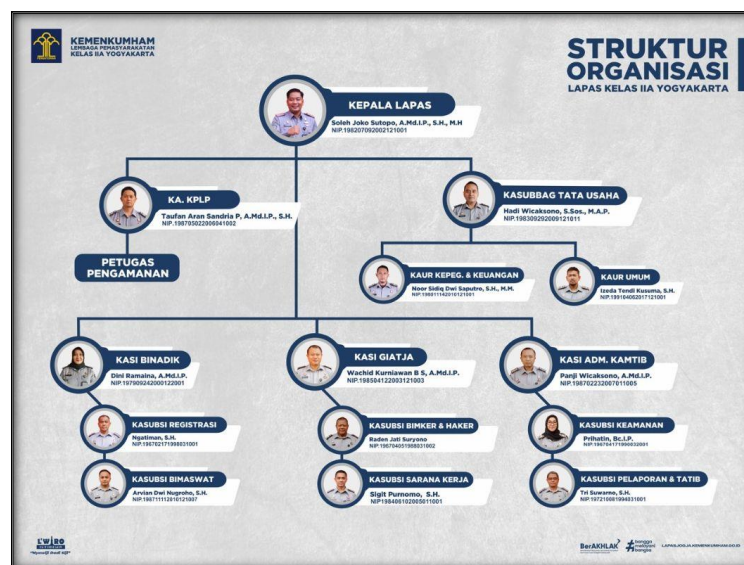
KEMENKUMHAM
LEMBAGA PEMASYARAKATAN
KELAS IIA YOGYAKARTA

STRUKTUR ORGANISASI
LAPAS KELAS IIA YOGYAKARTA

KEPALA LAPAS
Soleh Joko Sutopo, A.Md.I.P., S.H., M.H
NIP.198207092002121001

KA. KPLP
Taufan Aran Sandria P, A.Md.I.P., S.H.
NIP.198705022006041002

PETUGAS PENGAMANAN

KASUBBAG TATA USAHA
Hadi Wicaksono, S.Sos., M.A.P.
NIP.198309292009121011

KAUR KEPEG. & KEUANGAN
Noor Sidiq Dwi Saputro, S.H., M.M.
NIP.198011142010121001

KAUR UMUM
Izeda Tendi Kusuma, S.H.
NIP.199104052017121001

KASI BINADIK
Dini Ramaina, A.Md.I.P.
NIP.197909242000122001

KASUBSI REGISTRASI
Ngatiman, S.H.
NIP.196702171998031001

KASUBSI BIMASWAT
Arvian Dwi Nugroho, S.H.
NIP.198711112010121007

KASI GIATJA
Wachid Kurniawan B S, A.Md.I.P.
NIP.198504122003121003

KASUBSI BIMKER & HAKER
Raden Jati Suryono
NIP.196704051988031002

KASUBSI SARANA KERJA
Sigit Purnomo, S.H.
NIP.198406102005011001

KASI ADM. KAMTIB
Panji Wicaksono, A.Md.I.P.
NIP.198702232007011005

KASUBSI KEAMANAN
Prihatin, Bc.I.P.
NIP.196704171990032001

KASUBSI PELAPORAN & TATIB
Tri Suwarno, S.H.
NIP.197210081994031001

L'WIRO
"Mengabdi Sepenuh Hati"

BerAKHLAK
bangga melayani bangsa

LAPASJOGJA.KEMENKUMHAM.GO.ID